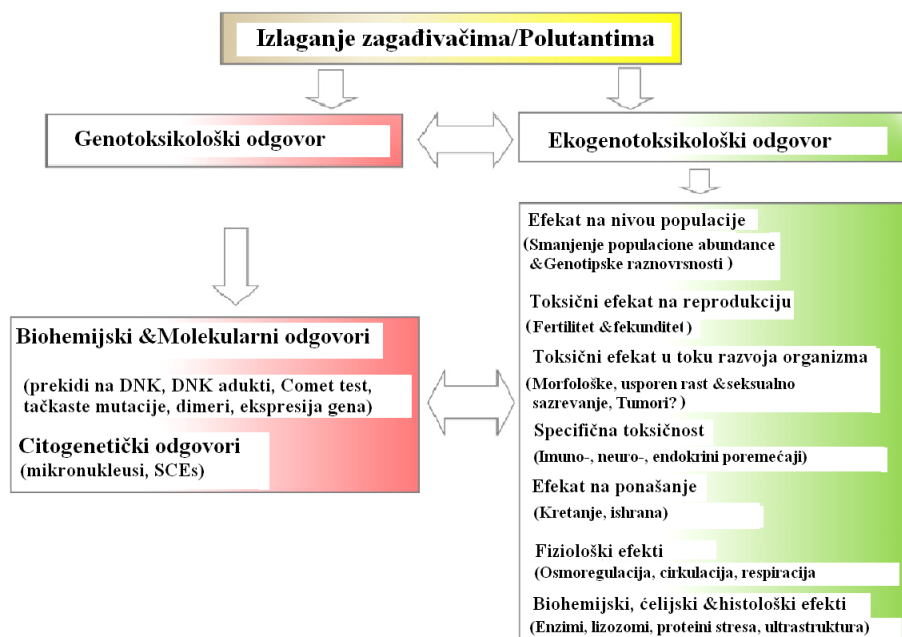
Izlaganje zagađivačima/Polutantima

Genotoksikološki odgovor

Ekogenotoksikološki odgovor

Biohemijski &Molekularni odgovori

(prekidi na DNK, DNK adukti, Comet test, tačkaste mutacije, dimeri, ekspresija gena)

Citogenetički odgovori
(mikronukleusi, SCEs)

Efekat na nivou populacije
(Smanjenje populacione abundance &Genotipske raznovrsnosti )

Toksični efekat na reprodukciju
( Fertilitet &fekunditet )

Toksični efekat u toku razvoja organizma
(Morfološke, usporen rast &seksualno sazrevanje, Tumori? )

Specifična toksičnost
(Imuno-, neuro-, endokrini poremećaji)

Efekat na ponašanje
(Kretanje, ishrana)

Fiziološki efekti
(Osmoregulacija, cirkulacija, respiracija

Biohemijski, ćelijski &histološki efekti
(Enzimi, lizozomi, proteini stresa, ultrastruktura)